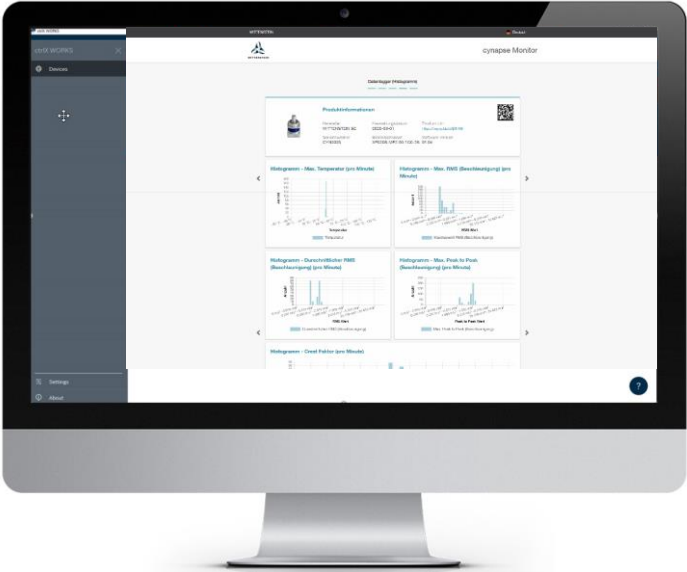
ctrlX WORKS

Devices

Settings

About

cynapse Monitor

Datenlogger (Histogramm)

Produktinformationen

Histogramm - Max. Temperatur (pro Minute)

Histogramm - Max. RMS (Beschleunigung) (pro Minute)

Histogramm - Durchschnittlicher RMS (Beschleunigung) (pro Minute)

Histogramm - Max. Peak to Peak (Beschleunigung) (pro Minute)

Histogramm - Crest Faktor (pro Minute)

?